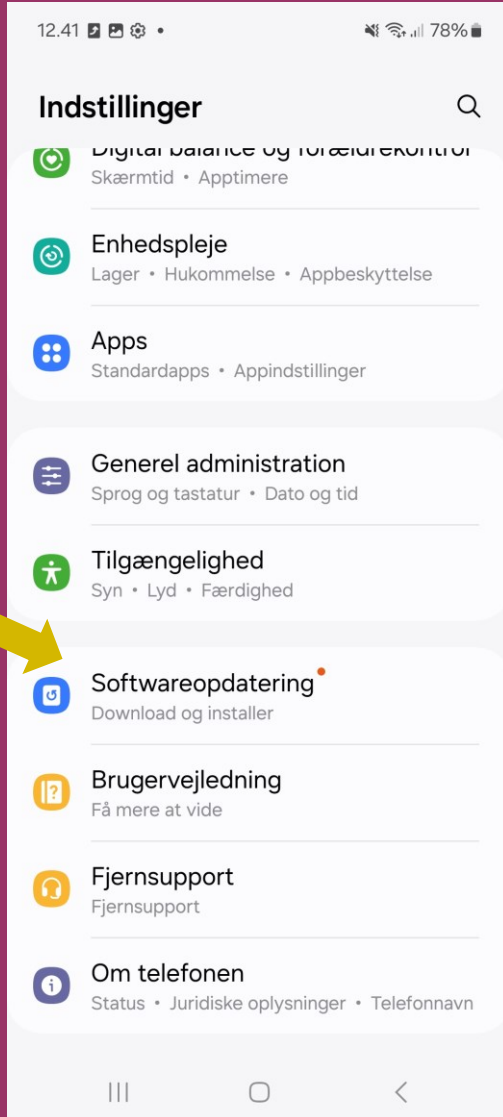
12.41 78%

Indstillinger

Digital balance og forældrekontrol
Skærmtid • Apptimere

Enhedspleje
Lager • Hukommelse • Appbeskyttelse

Apps
Standardapps • Appindstillinger

Generel administration
Sprog og tastatur • Dato og tid

Tilgængelighed
Syn • Lyd • Færdighed

Softwareopdatering
Download og installer

Brugervejledning
Få mere at vide

Fjernsupport
Fjernsupport

Om telefonen
Status • Juridiske oplysninger • Telefonnavn